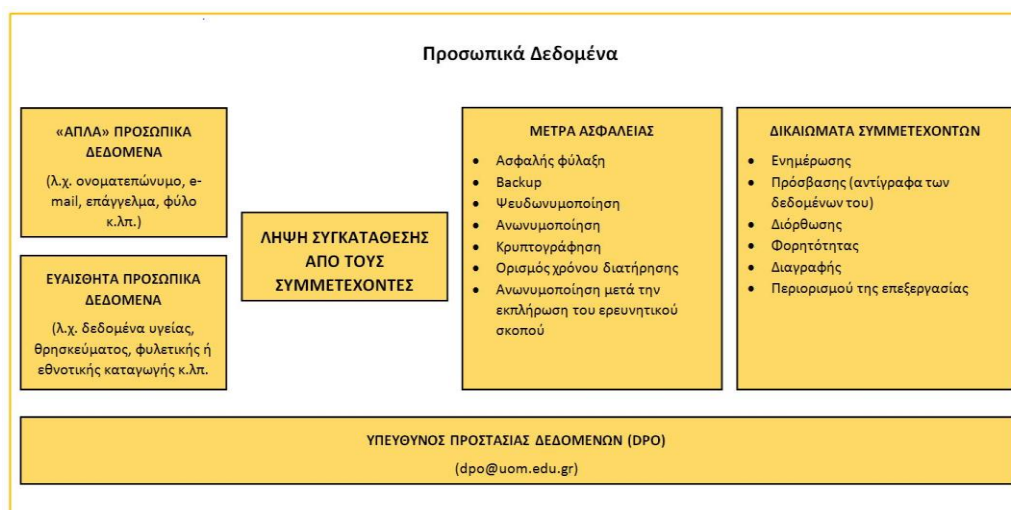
Προσωπικά Δεδομένα

«ΑΠΛΑ» ΠΡΟΣΩΠΙΚΑ ΔΕΔΟΜΕΝΑ

(λ.χ. ονοματεπώνυμο, e-mail, επάγγελμα, φύλο κ.λπ.)

ΕΥΑΙΣΘΗΤΑ ΠΡΟΣΩΠΙΚΑ ΔΕΔΟΜΕΝΑ

(λ.χ. δεδομένα υγείας, θρησκεύματος, φυλετικής ή εθνοτικής καταγωγής κ.λπ.

ΛΗΨΗ ΣΥΓΚΑΤΑΘΕΣΗΣ ΑΠΟ ΤΟΥΣ ΣΥΜΜΕΤΕΧΟΝΤΕΣ

ΜΕΤΡΑ ΑΣΦΑΛΕΙΑΣ

- Ασφαλής φύλαξη
- Backup
- Ψευδωνυμοποίηση
- Ανωνυμοποίηση
- Κρυπτογράφηση
- Ορισμός χρόνου διατήρησης
- Ανωνυμοποίηση μετά την εκπλήρωση του ερευνητικού σκοπού

ΔΙΚΑΙΩΜΑΤΑ ΣΥΜΜΕΤΕΧΟΝΤΩΝ

- Ενημέρωσης
- Πρόσβασης (αντίγραφα των δεδομένων του)
- Διόρθωσης
- Φορητότητας
- Διαγραφής
- Περιορισμού της επεξεργασίας

ΥΠΕΥΘΥΝΟΣ ΠΡΟΣΤΑΣΙΑΣ ΔΕΔΟΜΕΝΩΝ (DPO)

(dpo@uom.edu.gr)